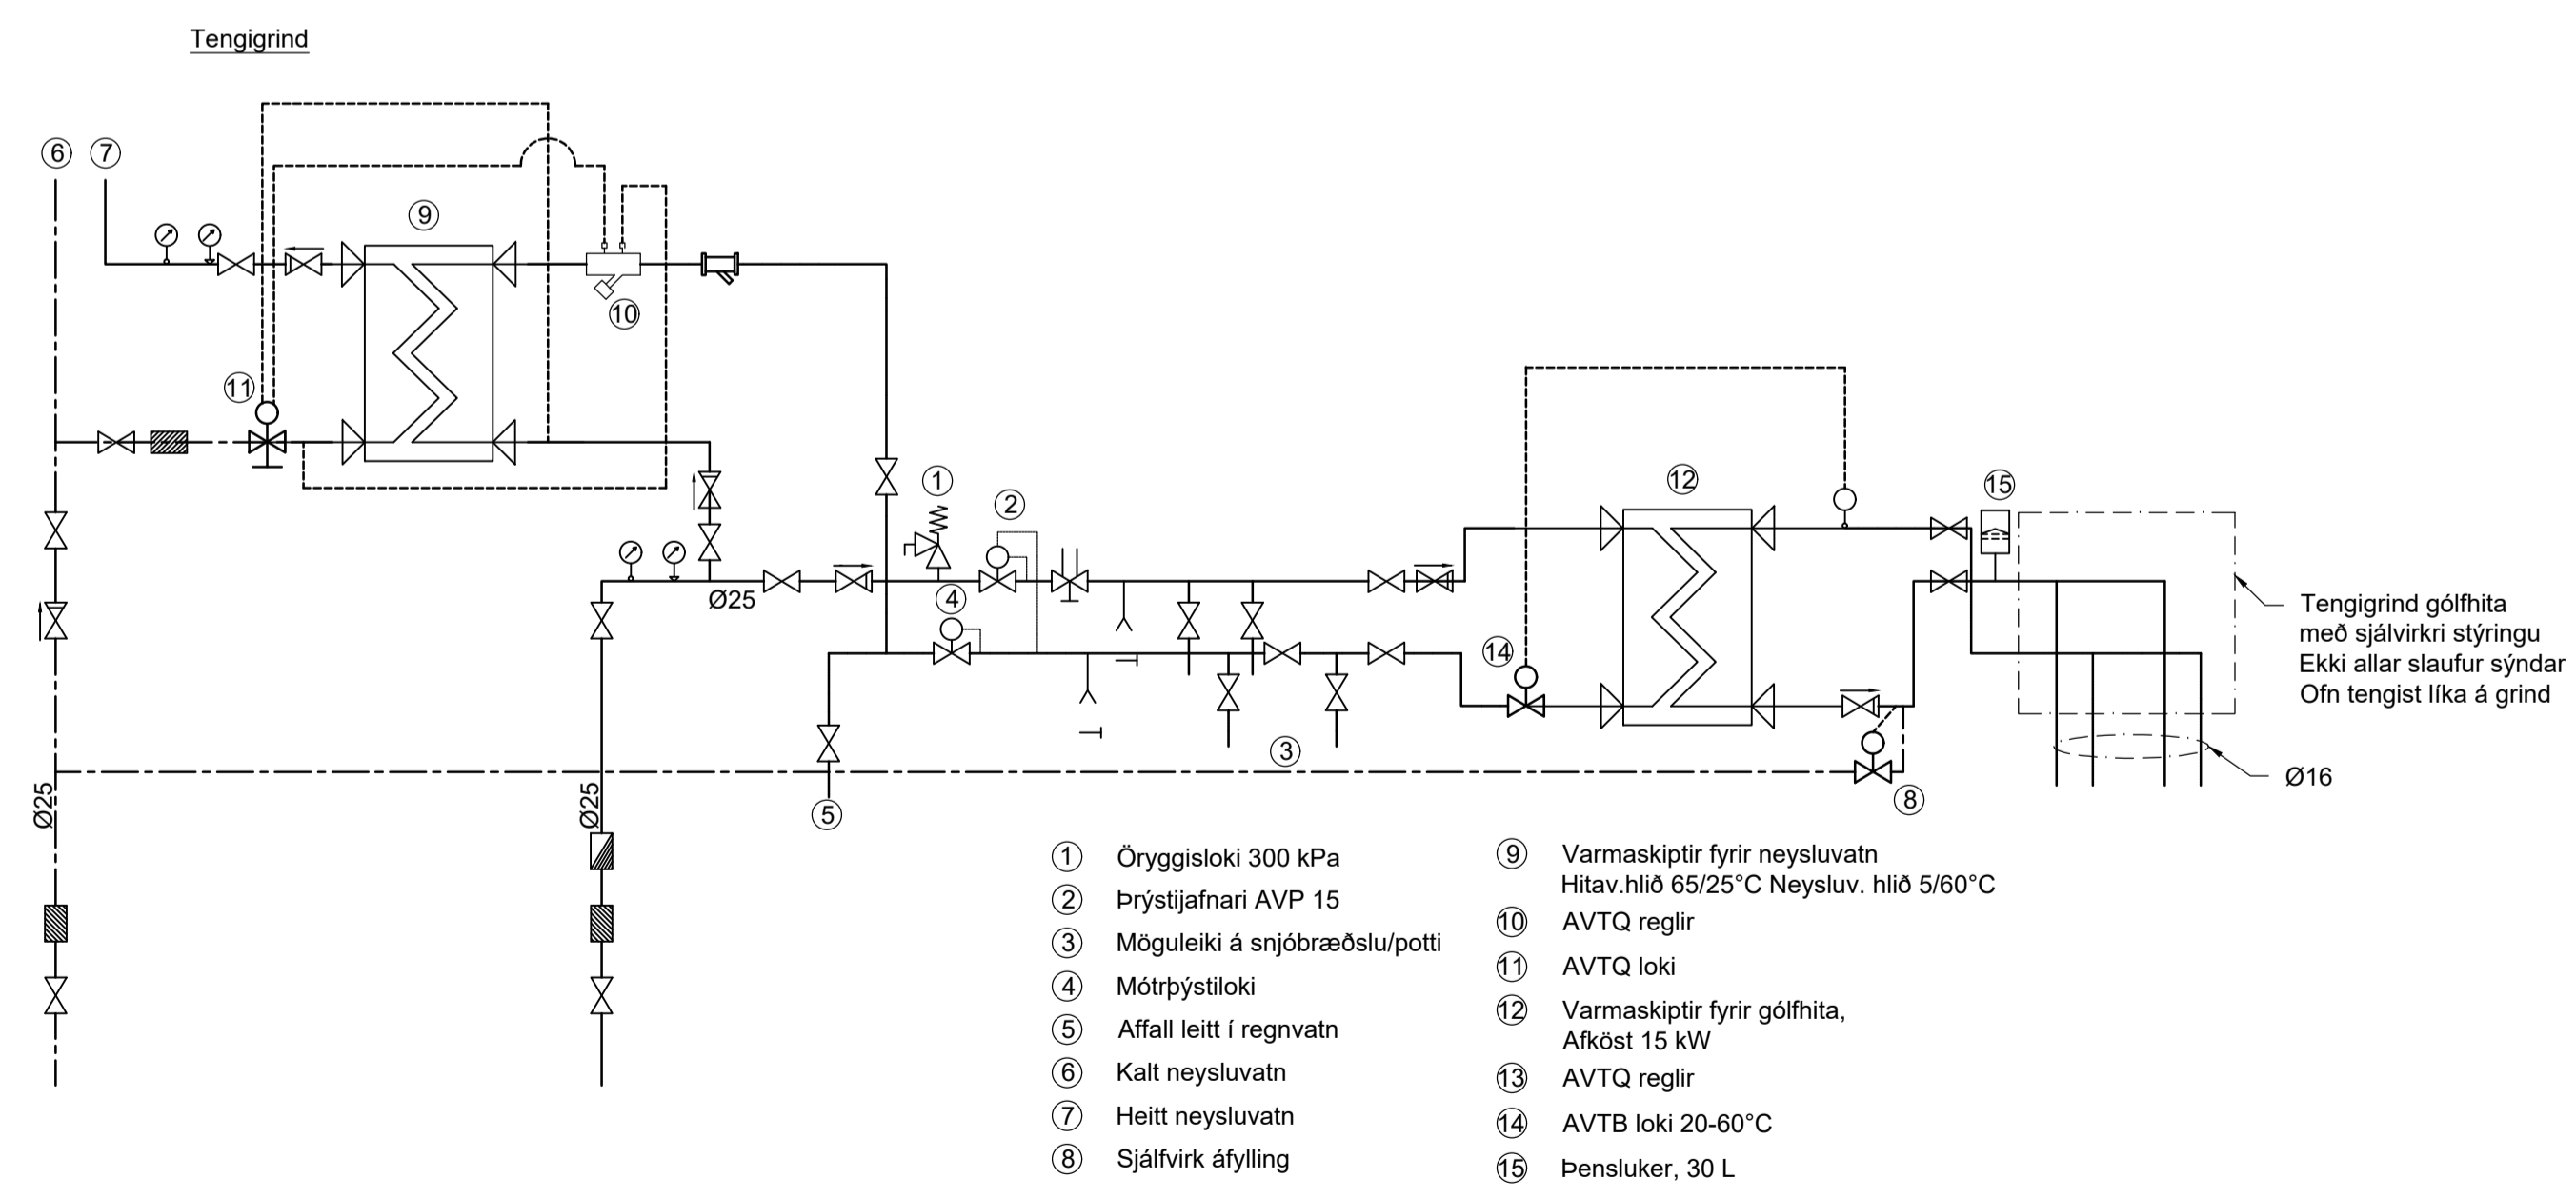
Tengigrind

⑥ ⑦

⑨

⑩

⑪

Ø25

①

②

④

⑫

⑮

⑭

Tengigrind gólfhita
með sjálvirkri stýringu
Ekki allar slaufur sýndar
Ofn tengist líka á grind

③

Ø16

⑧

Ø25

Ø25

⑤

① Öryggisloki 300 kPa
② Þrýstijafnari AVP 15
③ Möguleiki á snjóbræðslu/potti
④ Mótrþýstiloki
⑤ Affall leitt í regnvatn
⑥ Kalt neysluvatn
⑦ Heitt neysluvatn
⑧ Sjálfvirk áfylling

⑨ Varmaskiptir fyrir neysluvatn
Hitav.hlið 65/25°C Neysluv. hlið 5/60°C
⑩ AVTQ reglir
⑪ AVTQ loki
⑫ Varmaskiptir fyrir gólfhita,
Afköst 15 kW
⑬ AVTQ reglir
⑭ AVTB loki 20-60°C
⑮ Þensluker, 30 L